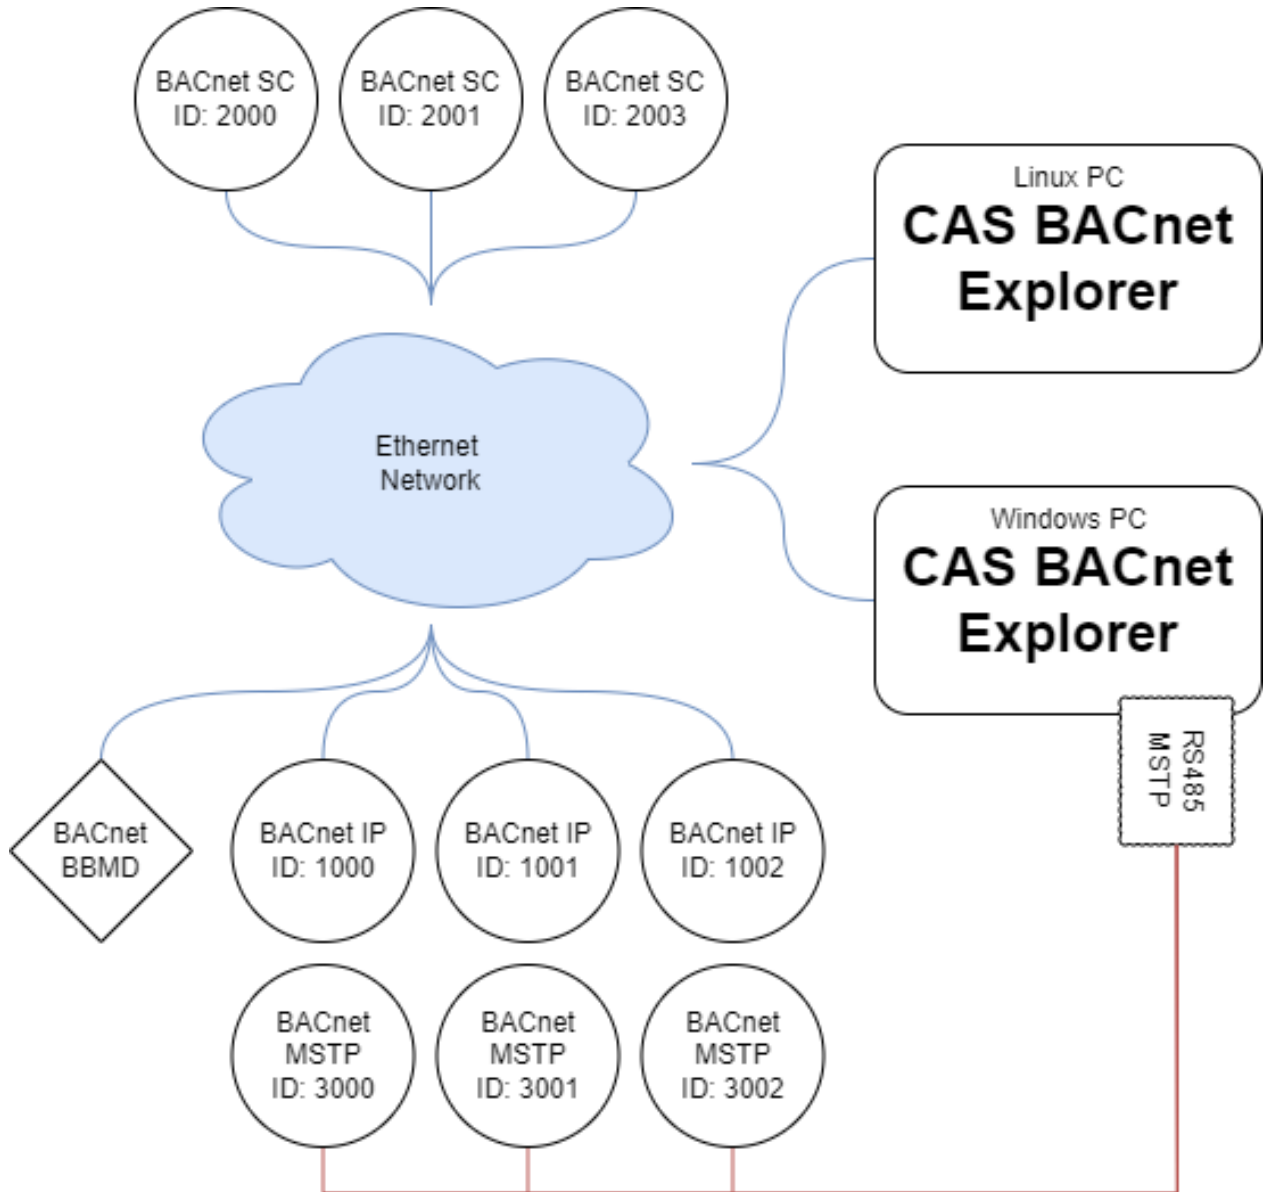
BACnet SC
ID: 2000

BACnet SC
ID: 2001

BACnet SC
ID: 2003

Linux PC
CAS BACnet Explorer

Ethernet Network

Windows PC
CAS BACnet Explorer

RS485
MSTP

BACnet BBMD

BACnet IP
ID: 1000

BACnet IP
ID: 1001

BACnet IP
ID: 1002

BACnet
MSTP
ID: 3000

BACnet
MSTP
ID: 3001

BACnet
MSTP
ID: 3002